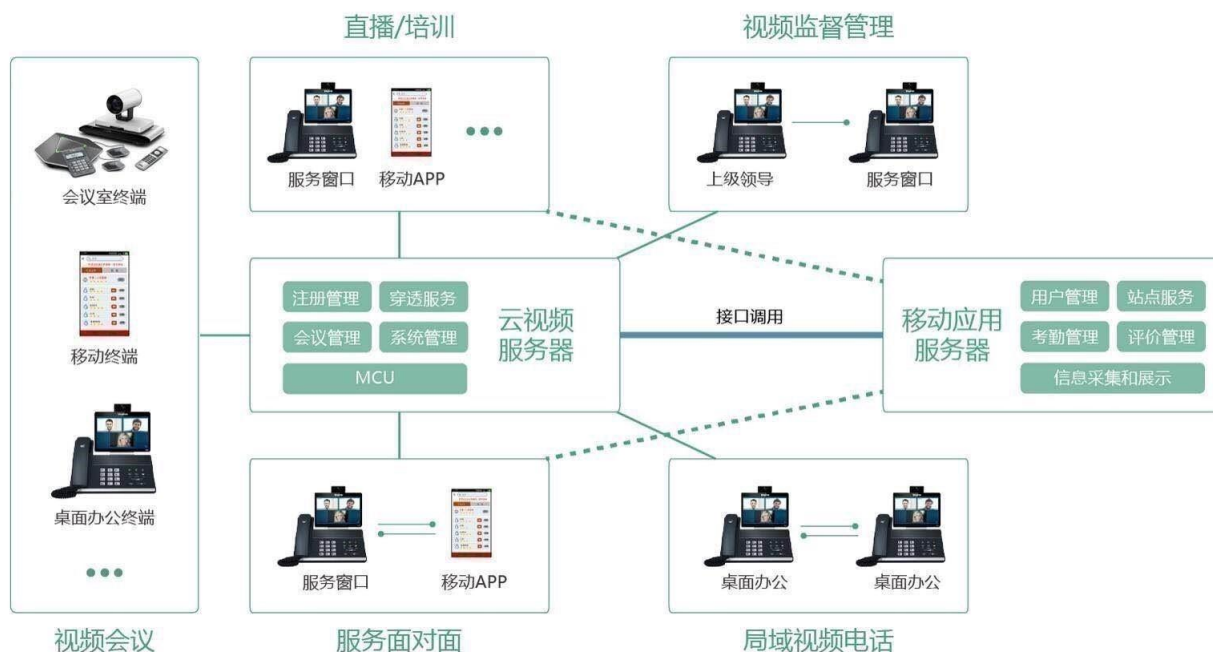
直播/培训

服务窗口 移动APP •••

视频监督管理

上级领导 服务窗口

会议室终端

移动终端

桌面办公终端

•••

视频会议

注册管理 穿透服务
会议管理 系统管理
MCU

云视频服务器

接口调用

移动应用服务器

用户管理 站点服务
考勤管理 评价管理
信息采集和展示

服务窗口 移动APP

服务面对面

桌面办公 桌面办公

局域视频电话